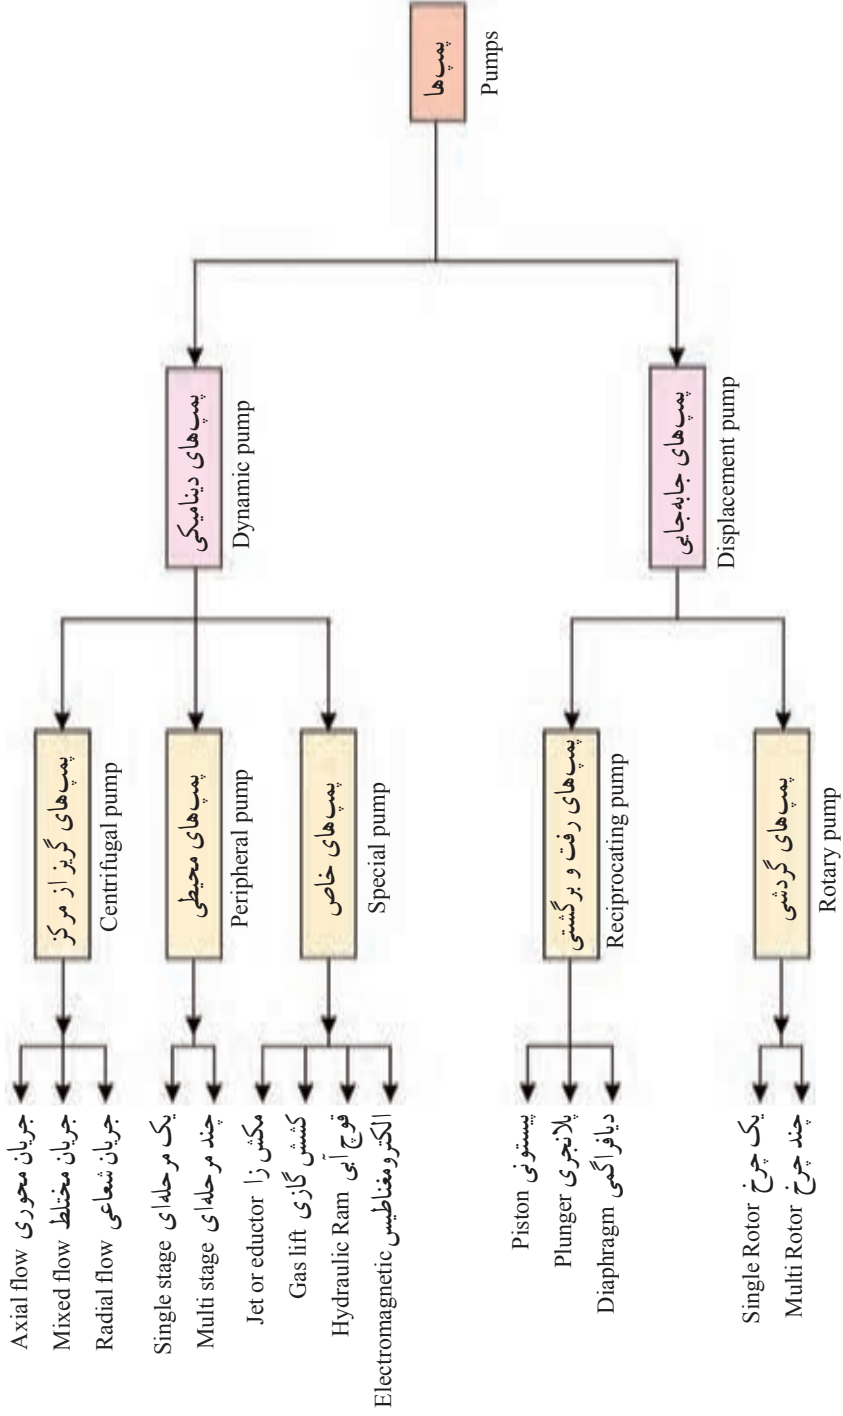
پمپ‌ها
Pumps

پمپ‌های دینامیکی
Dynamic pump

پمپ‌های جابه‌جایی
Displacement pump

پمپ‌های گریز از مرکز
Centrifugal pump

پمپ‌های محیطی
Peripheral pump

پمپ‌های خاص
Special pump

پمپ‌های رفت و برگشتی
Reciprocating pump

پمپ‌های گردشی
Rotary pump

جریان محوری Axial flow
جریان مختلط Mixed flow
جریان شعاعی Radial flow

یک مرحله‌ای Single stage
چند مرحله‌ای Multi stage

مکش زا Jet or eductor
کشش گازی Gas lift
قوچ آبی Hydraulic Ram
الکترومغناطیس Electromagnetic

پیستونی Piston
پلانجری Plunger
دیافراگمی Diaphragm

یک چرخ Single Rotor
چند چرخ Multi Rotor